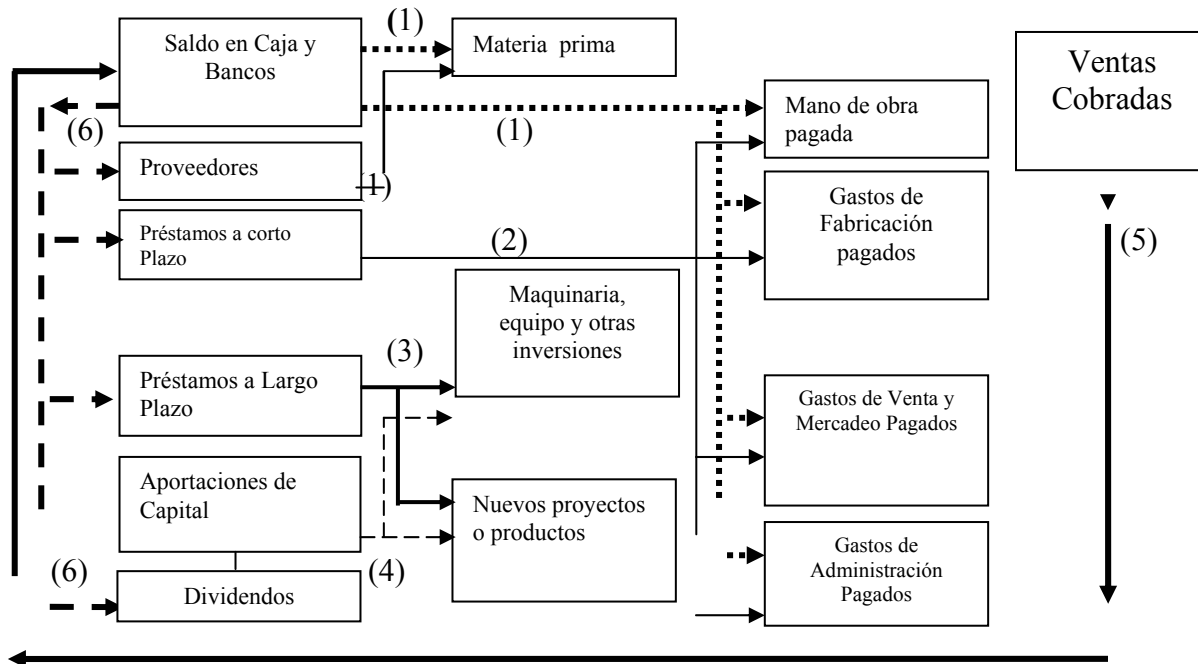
Saldo en Caja y Bancos

(1)

Materia prima

Ventas Cobradas

Mano de obra pagada

(6)

(1)

Proveedores

(1)

Gastos de Fabricación pagados

Préstamos a corto Plazo

(2)

(5)

Maquinaria, equipo y otras inversiones

(3)

Préstamos a Largo Plazo

Gastos de Venta y Mercadeo Pagados

Aportaciones de Capital

Nuevos proyectos o productos

Gastos de Administración Pagados

(6)

Dividendos

(4)